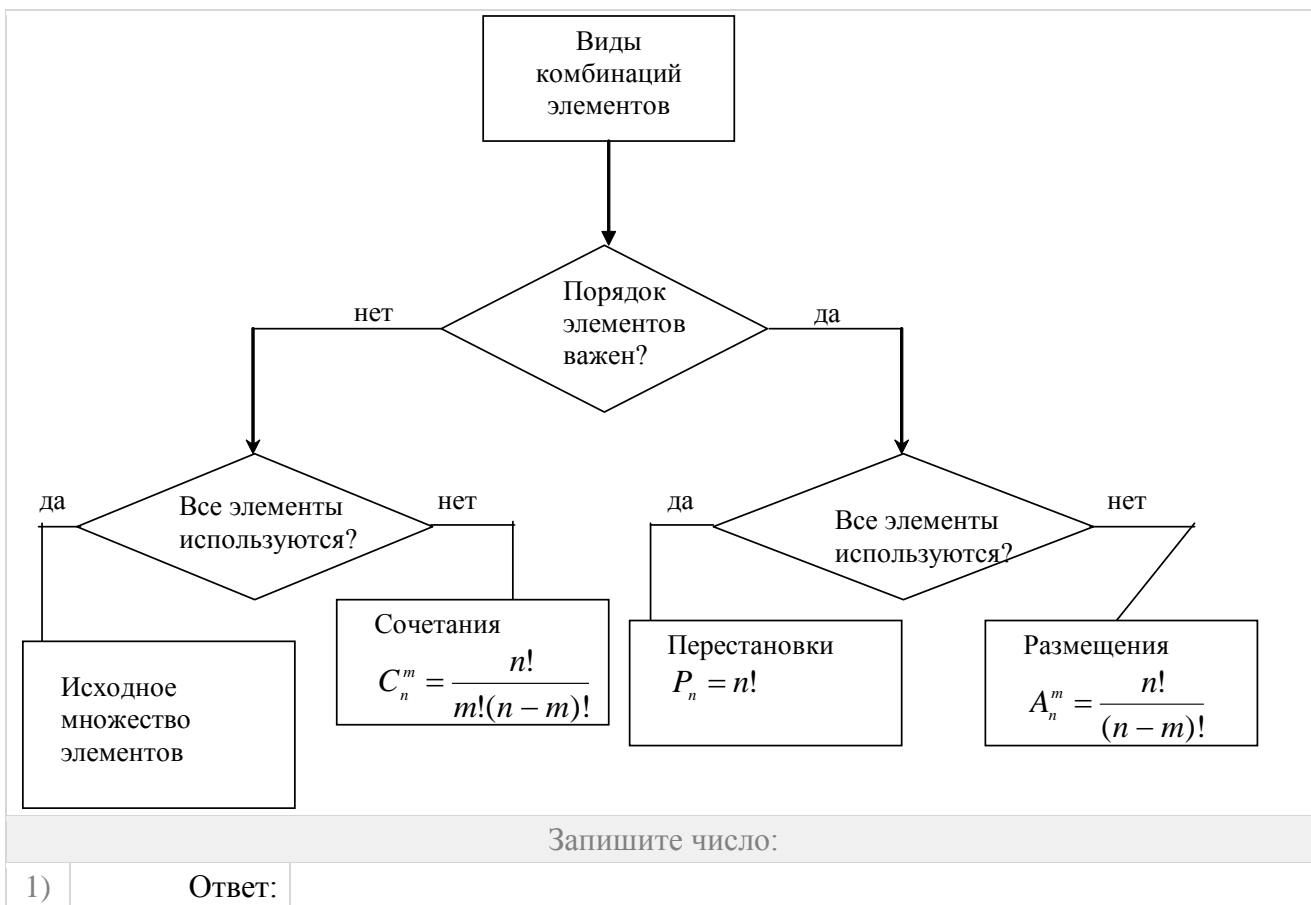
Виды комбинаций элементов

Порядок элементов важен?

нет

да

Все элементы используются?

да

нет

Все элементы используются?

да

нет

Исходное множество элементов

Сочетания
$C_n^m = \frac{n!}{m!(n-m)!}$

Перестановки
$P_n = n!$

Размещения
$A_n^m = \frac{n!}{(n-m)!}$

Запишите число:

| 1) | Ответ: |
|---|---|